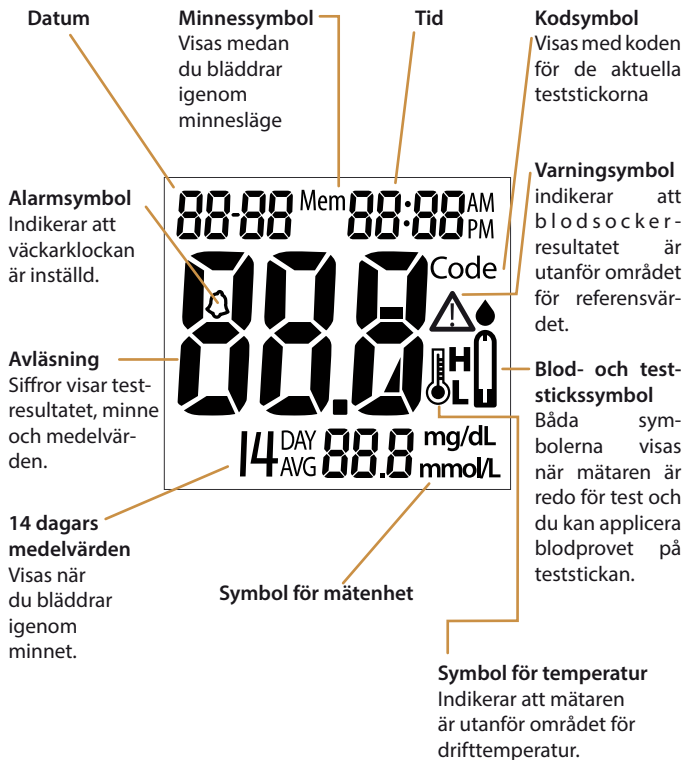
**Datum**

**Minnessymbol**
Visas medan du bläddrar igenom minnesläge

**Tid**

**Kodsymbol**
Visas med koden för de aktuella teststickorna

**Alarmsymbol**
Indikerar att väckarklockan är inställd.

88-88 Mem 88:88 AM PM

Code

88.8

H
L

**Varningsymbol**
indikerar att blodsockerresultatet är utanför området för referensvärdet.

**Avläsning**
Siffror visar testresultatet, minne och medelvärden.

14 DAY AVG 88.8 mg/dL mmol/L

**Blod- och teststickssymbol**
Båda symbolerna visas när mätaren är redo för test och du kan applicera blodprovet på teststickan.

**14 dagars medelvärden**
Visas när du bläddrar igenom minnet.

**Symbol för mätenhet**

**Symbol för temperatur**
Indikerar att mätaren är utanför området för drifttemperatur.